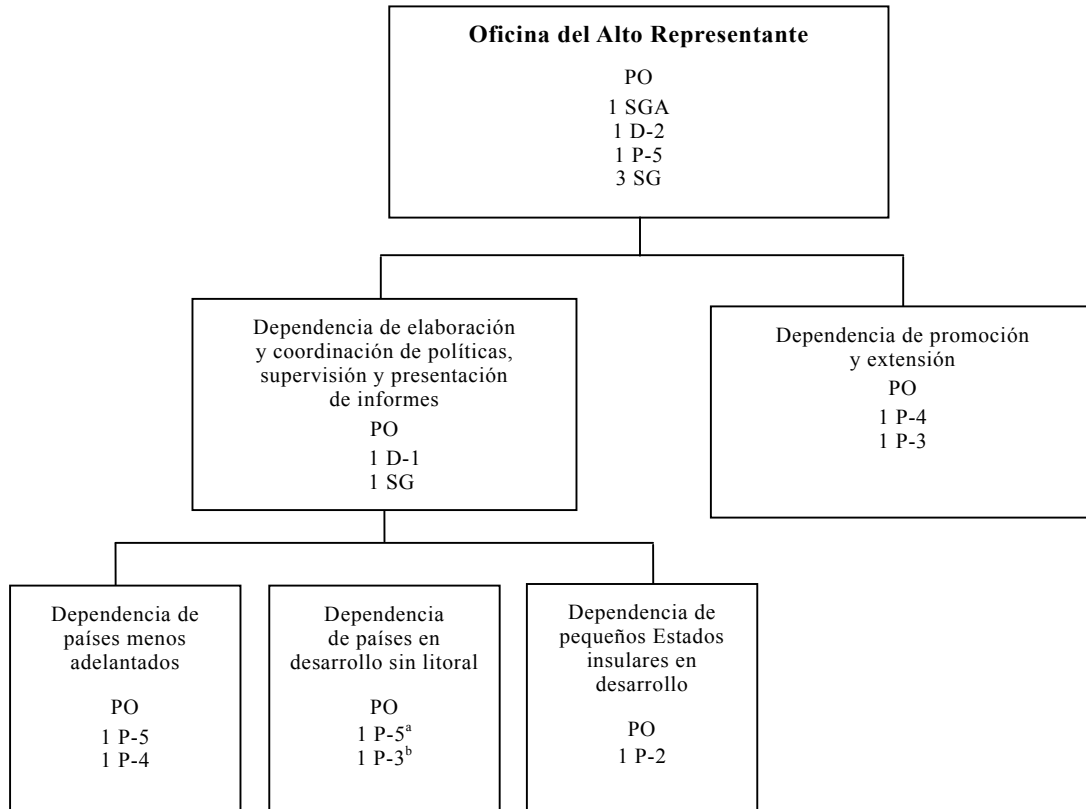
**Oficina del Alto Representante**

PO

1 SGA
1 D-2
1 P-5
3 SG

Dependencia de elaboración y coordinación de políticas, supervisión y presentación de informes

PO

1 D-1
1 SG

Dependencia de promoción y extensión

PO

1 P-4
1 P-3

Dependencia de países menos adelantados

PO

1 P-5
1 P-4

Dependencia de países en desarrollo sin litoral

PO

1 P-5$^{a}$
1 P-3$^{b}$

Dependencia de pequeños Estados insulares en desarrollo

PO

1 P-2